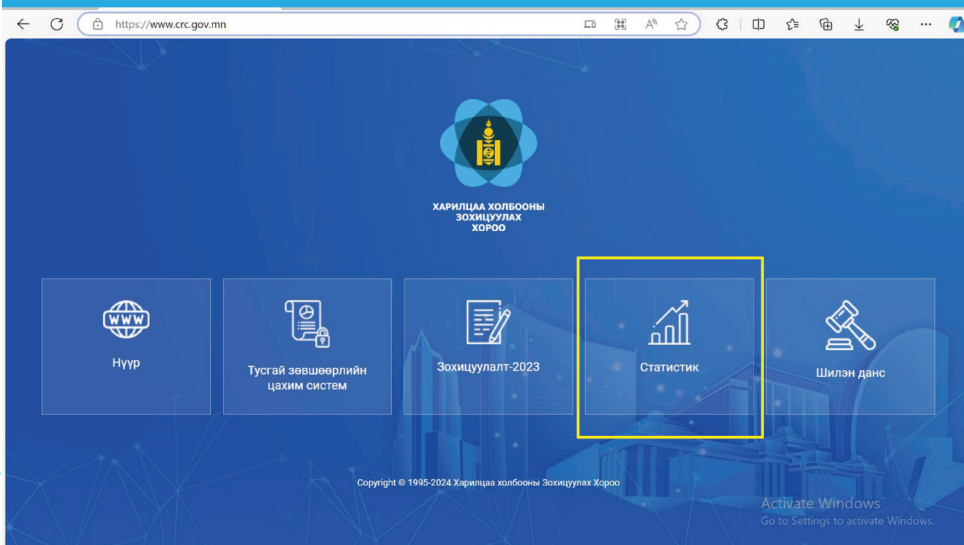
https://www.crc.gov.mn

ХАРИЛЦАА ХОЛБООНЫ ЗОХИЦУУЛАХ ХОРОО

WWW

Нүүр

Тусгай зөвшөөрлийн цахим систем

Зохицуулалт-2023

Статистик

Шилэн данс

Copyright © 1995-2024 Харилцаа холбооны Зохицуулах Хороо

Activate Windows
Go to Settings to activate Windows.